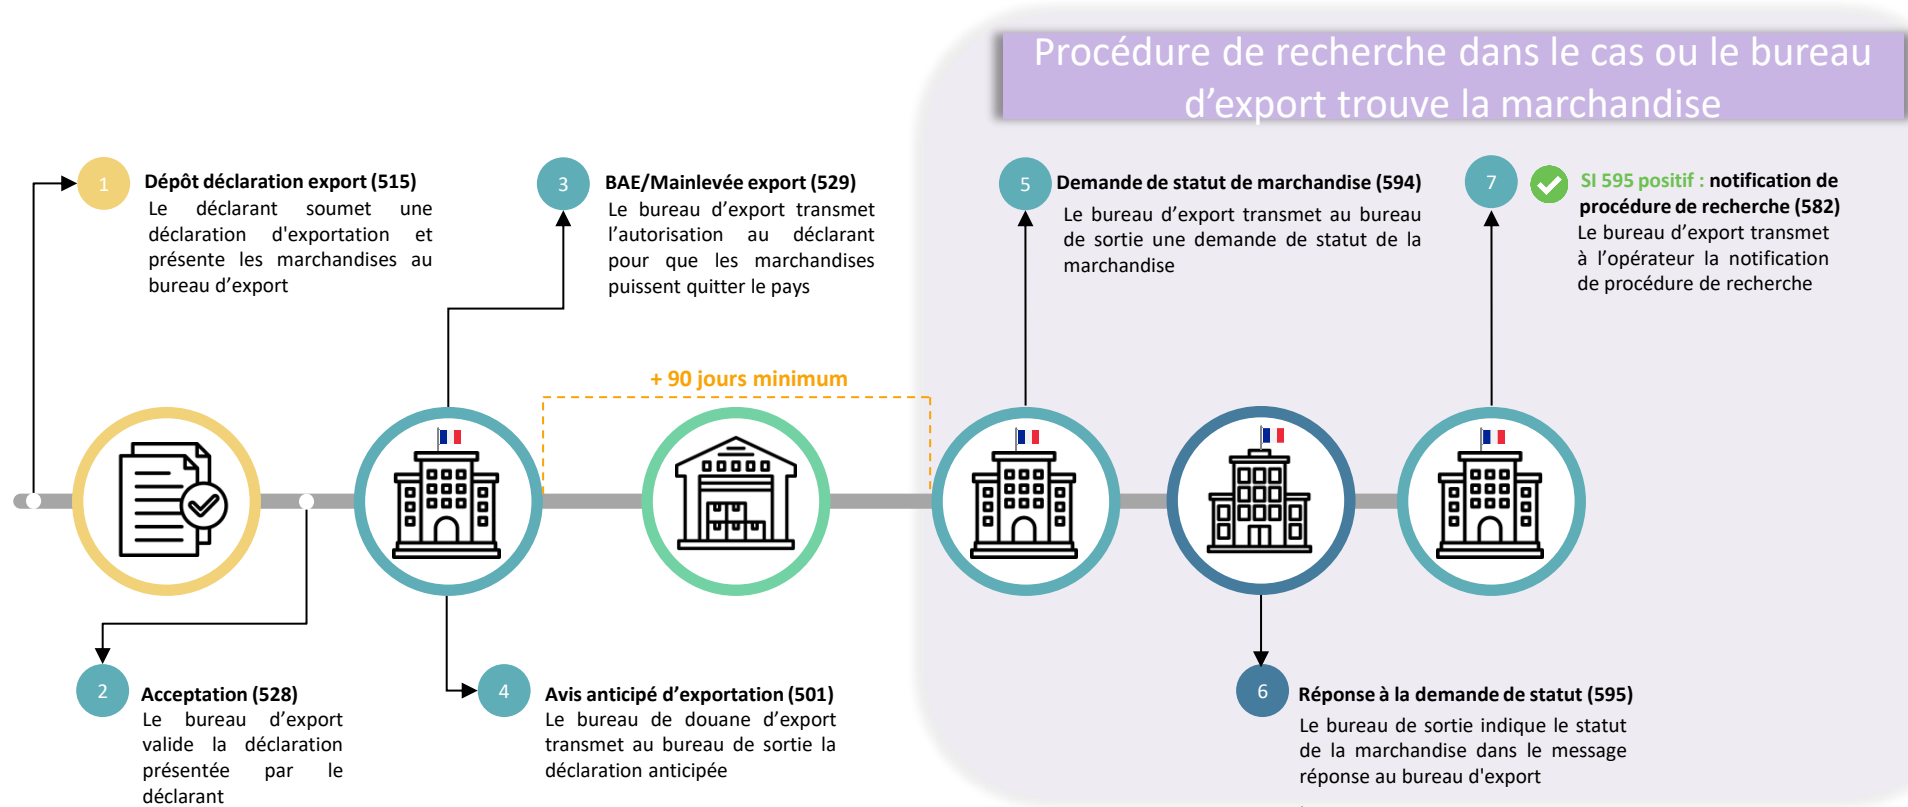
Procédure de recherche dans le cas ou le bureau d'export trouve la marchandise

1
Dépôt déclaration export (515)
Le déclarant soumet une déclaration d'exportation et présente les marchandises au bureau d'export

3
BAE/Mainlevée export (529)
Le bureau d'export transmet l'autorisation au déclarant pour que les marchandises puissent quitter le pays

5
Demande de statut de marchandise (594)
Le bureau d'export transmet au bureau de sortie une demande de statut de la marchandise

7
SI 595 positif : notification de procédure de recherche (582)
Le bureau d'export transmet à l'opérateur la notification de procédure de recherche

+ 90 jours minimum

2
Acceptation (528)
Le bureau d'export valide la déclaration présentée par le déclarant

4
Avis anticipé d'exportation (501)
Le bureau de douane d'export transmet au bureau de sortie la déclaration anticipée

6
Réponse à la demande de statut (595)
Le bureau de sortie indique le statut de la marchandise dans le message réponse au bureau d'export